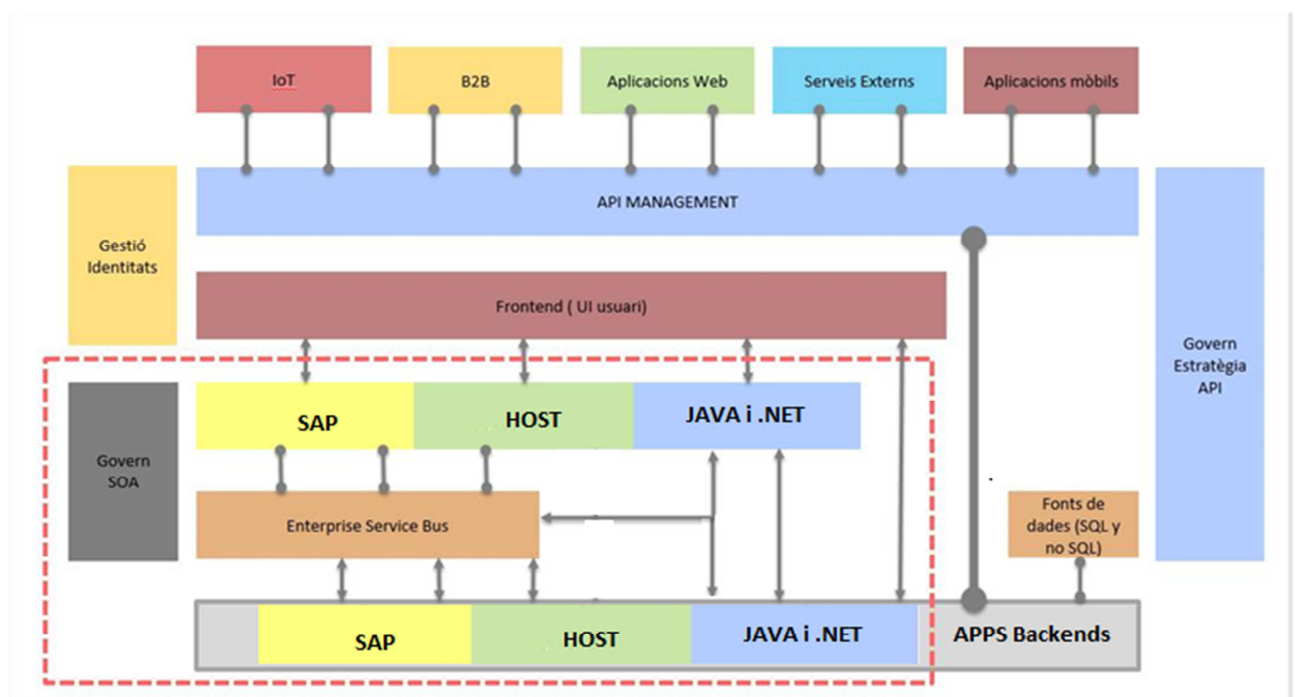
IoT

B2B

Aplicacions Web

Serveis Externs

Aplicacions mòbils

Gestió Identitats

API MANAGEMENT

Govern Estratègia API

Frontend ( UI usuari)

Govern SOA

SAP

HOST

JAVA i .NET

Enterprise Service Bus

Fonts de dades (SQL y no SQL)

SAP

HOST

JAVA i .NET

APPS Backends